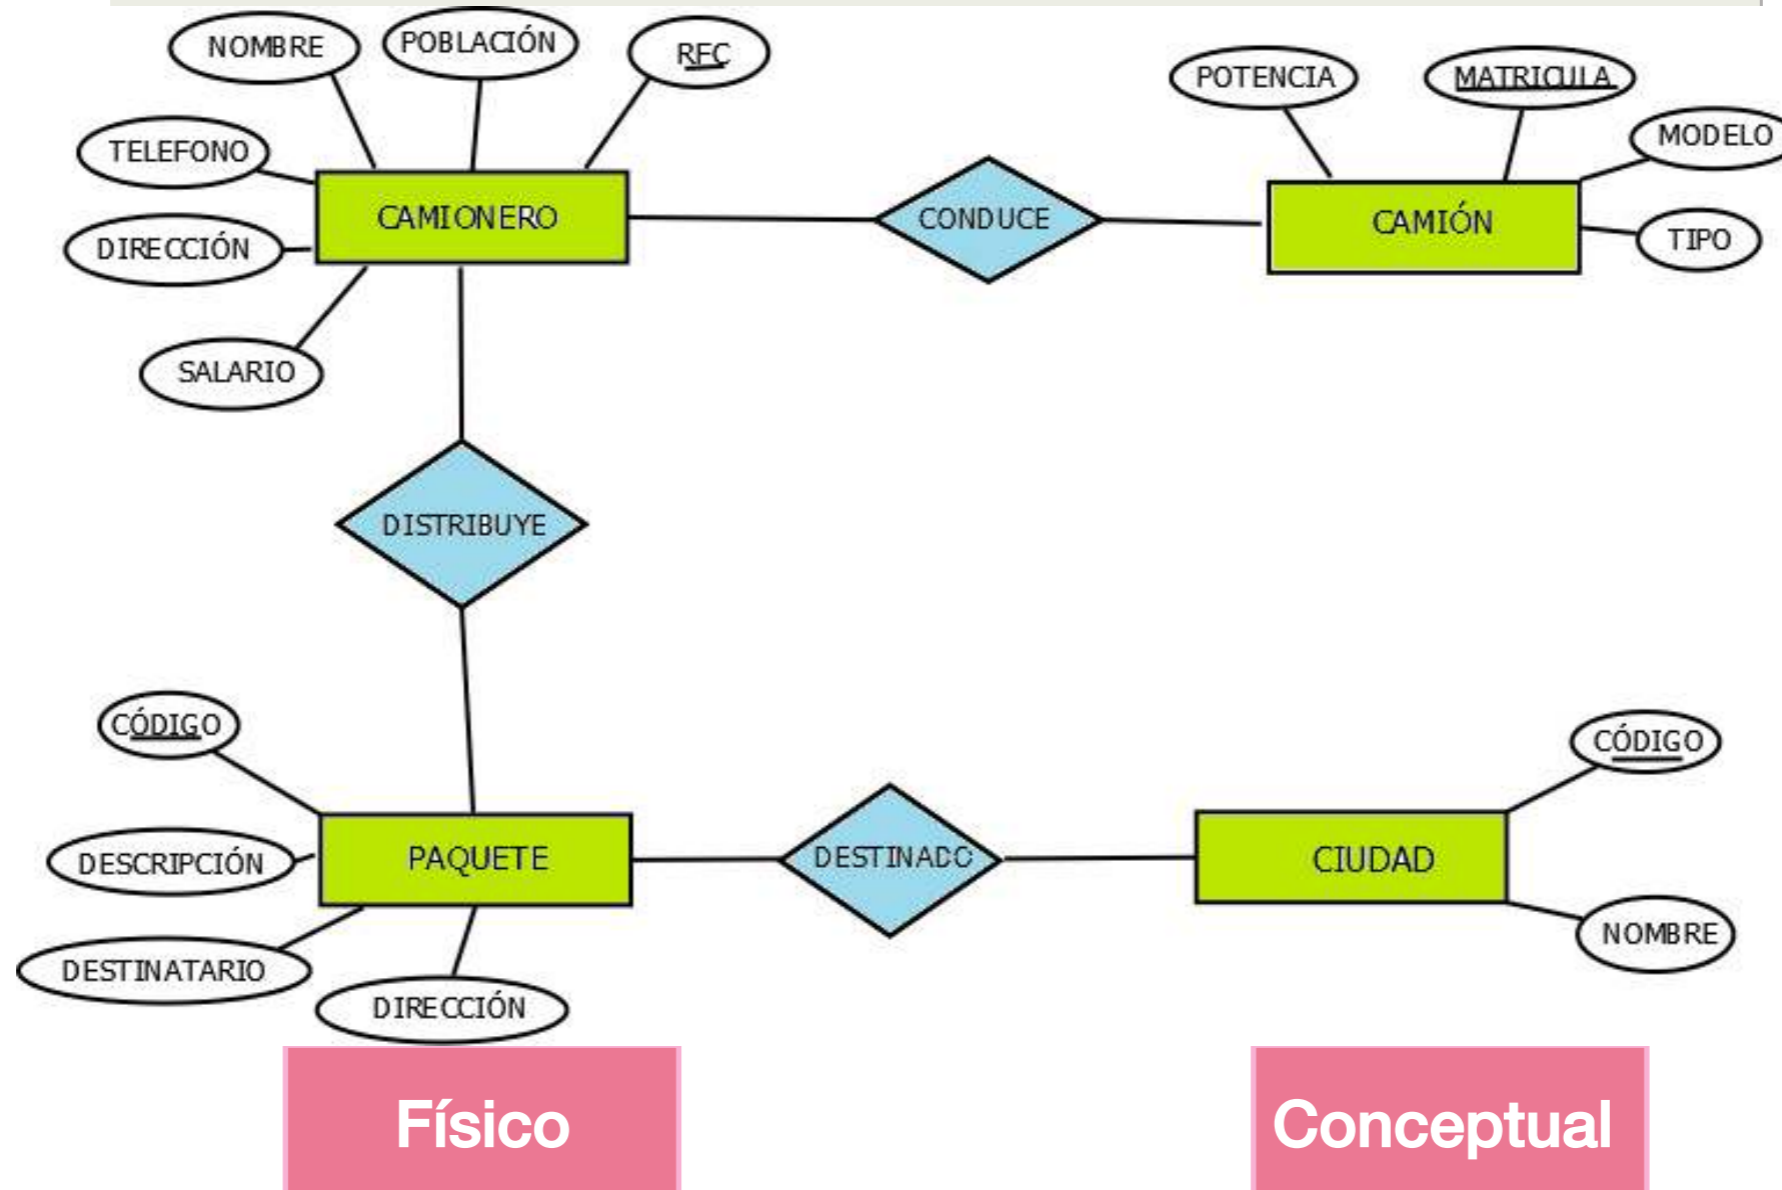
NOMBRE

POBLACIÓN

RFC

TELEFONO

CAMIONERO

DIRECCIÓN

SALARIO

CONDUCE

POTENCIA

MATRICULA

MODELO

CAMIÓN

TIPO

DISTRIBUYE

CÓDIGO

DESCRIPCIÓN

PAQUETE

DESTINATARIO

DIRECCIÓN

DESTINADO

CIUDAD

CÓDIGO

NOMBRE

Físico

Conceptual